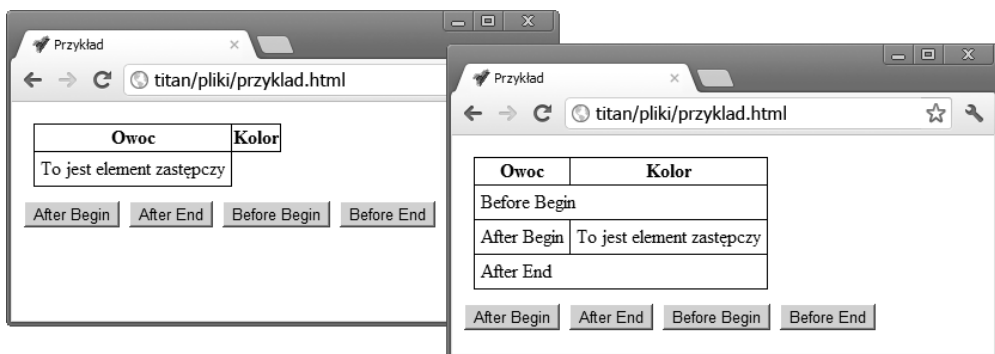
Przykład

titan/pliki/przyklad.html

| Owoc | Kolor |
|---|---|
| To jest element zastępczy | |

After Begin After End Before Begin Before End

Przykład

titan/pliki/przyklad.html

| Owoc | Kolor |
|---|---|
| Before Begin | |
| After Begin | To jest element zastępczy |
| After End | |

After Begin After End Before Begin Before End